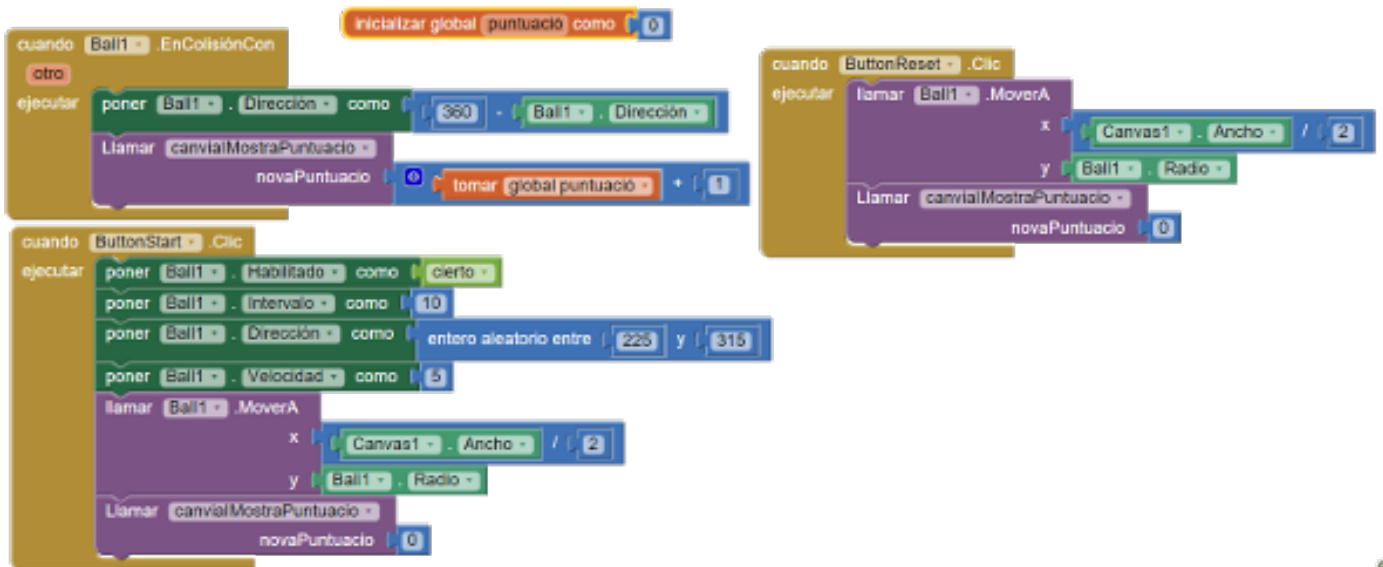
inicializar global puntuació como 0

cuando Ball1 .EnColisiónCon
otro
ejecutar poner Ball1 . Dirección como 360 - Ball1 . Dirección
Llamar canvialMostraPuntuacio
novaPuntuacio tomar global puntuació + 1

cuando ButtonStart .Clic
ejecutar poner Ball1 . Habilitado como cierto
poner Ball1 . Intervalo como 10
poner Ball1 . Dirección como entero aleatorio entre 225 y 315
poner Ball1 . Velocidad como 5
llamar Ball1 .MoverA
x Canvas1 . Ancho / 2
y Ball1 . Radio
Llamar canvialMostraPuntuacio
novaPuntuacio 0

cuando ButtonReset .Clic
ejecutar llamar Ball1 .MoverA
x Canvas1 . Ancho / 2
y Ball1 . Radio
Llamar canvialMostraPuntuacio
novaPuntuacio 0